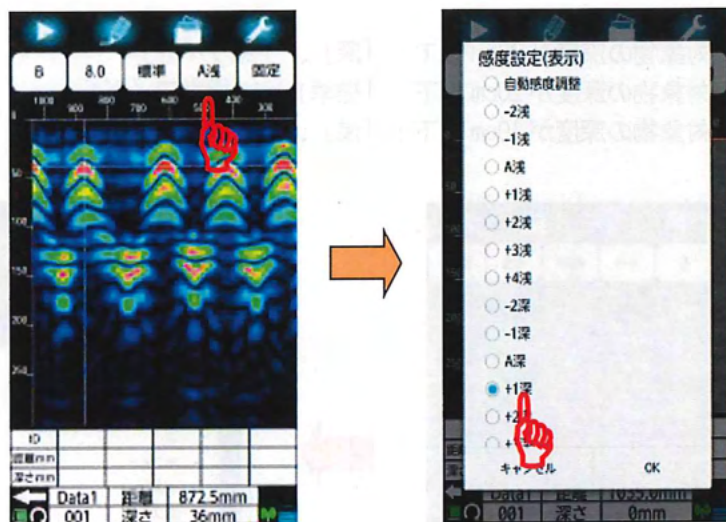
B 8.0 標準 A浅 固定

1000 900 850 700 600 500 400 300

50

100

150

200

250

ID
距離mm
深さmm

Data1 距離 872.5mm
001 深さ 36mm

感度設定(表示)
自動感度調整
-2浅
-1浅
A浅
+1浅
+2浅
+3浅
+4浅
-2深
-1深
A深
+1深
+2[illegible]
+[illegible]
キャンセル
OK

Data1 距離 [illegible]mm
001 深さ 0mm